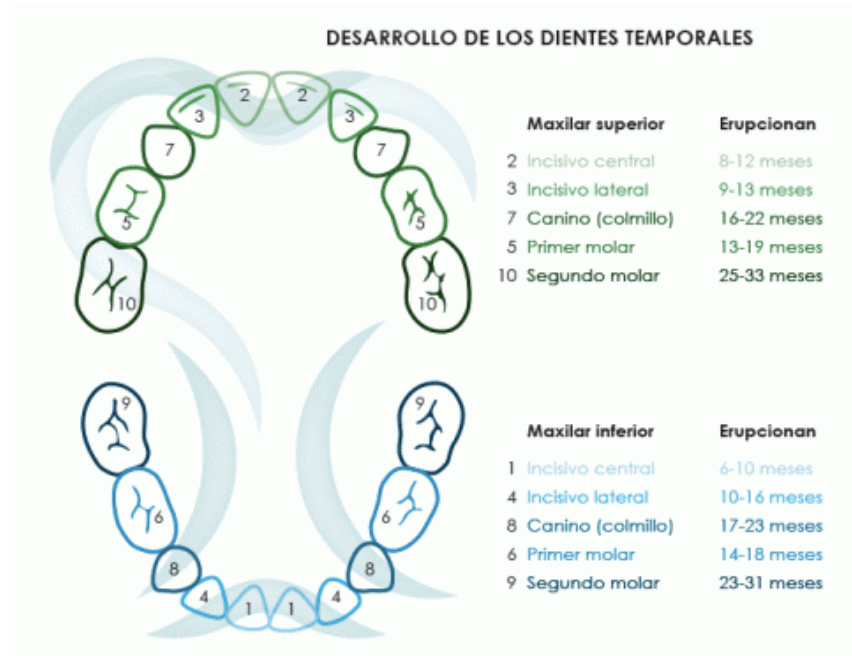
DESARROLLO DE LOS DIENTES TEMPORALES

| Maxilar superior | Erupcionan |
|---|---|
| 2 Incisivo central | 8-12 meses |
| 3 Incisivo lateral | 9-13 meses |
| 7 Canino (colmillo) | 16-22 meses |
| 5 Primer molar | 13-19 meses |
| 10 Segundo molar | 25-33 meses |

| Maxilar inferior | Erupcionan |
|---|---|
| 1 Incisivo central | 6-10 meses |
| 4 Incisivo lateral | 10-16 meses |
| 8 Canino (colmillo) | 17-23 meses |
| 6 Primer molar | 14-18 meses |
| 9 Segundo molar | 23-31 meses |

2 2 3 3 7 7 5 5 10 10

9 9 6 6 8 8 4 4 1 1